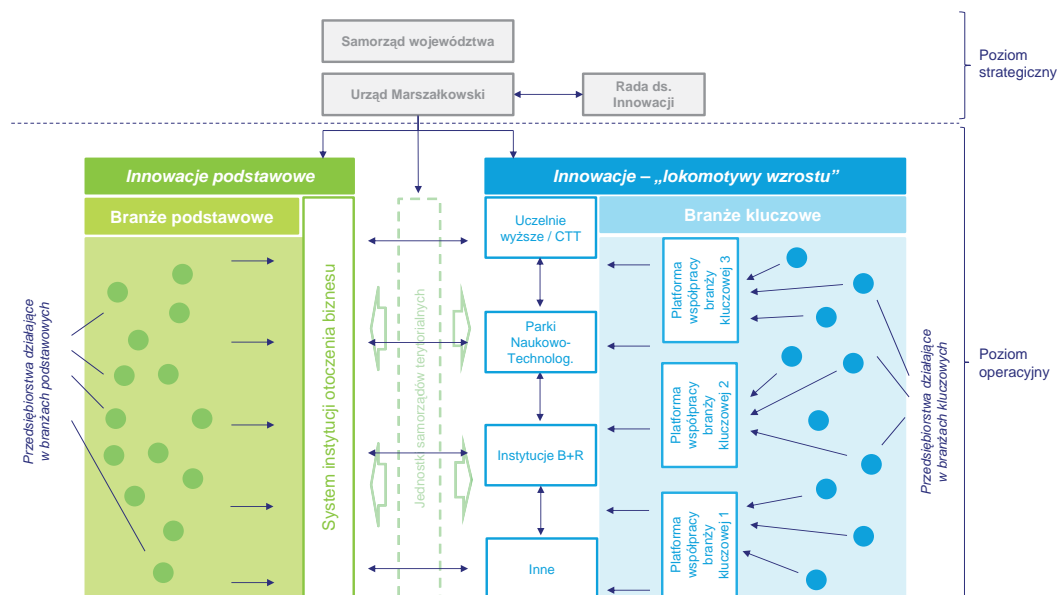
Samorząd województwa

Urząd Marszałkowski

Rada ds. Innowacji

Poziom strategiczny

Innowacje podstawowe

Innowacje – „lokomotywy wzrostu”

Branże podstawowe

System instytucji otoczenia biznesu

Jednostki samorządów terytorialnych

Uczelnie wyższe / CTT

Parki Naukowo-Technolog.

Instytucje B+R

Inne

Branże kluczowe

Platforma współpracy branży kluczowej 3

Platforma współpracy branży kluczowej 2

Platforma współpracy branży kluczowej 1

Przedsiębiorstwa działające w branżach podstawowych

Przedsiębiorstwa działające w branżach kluczowych

Poziom operacyjny